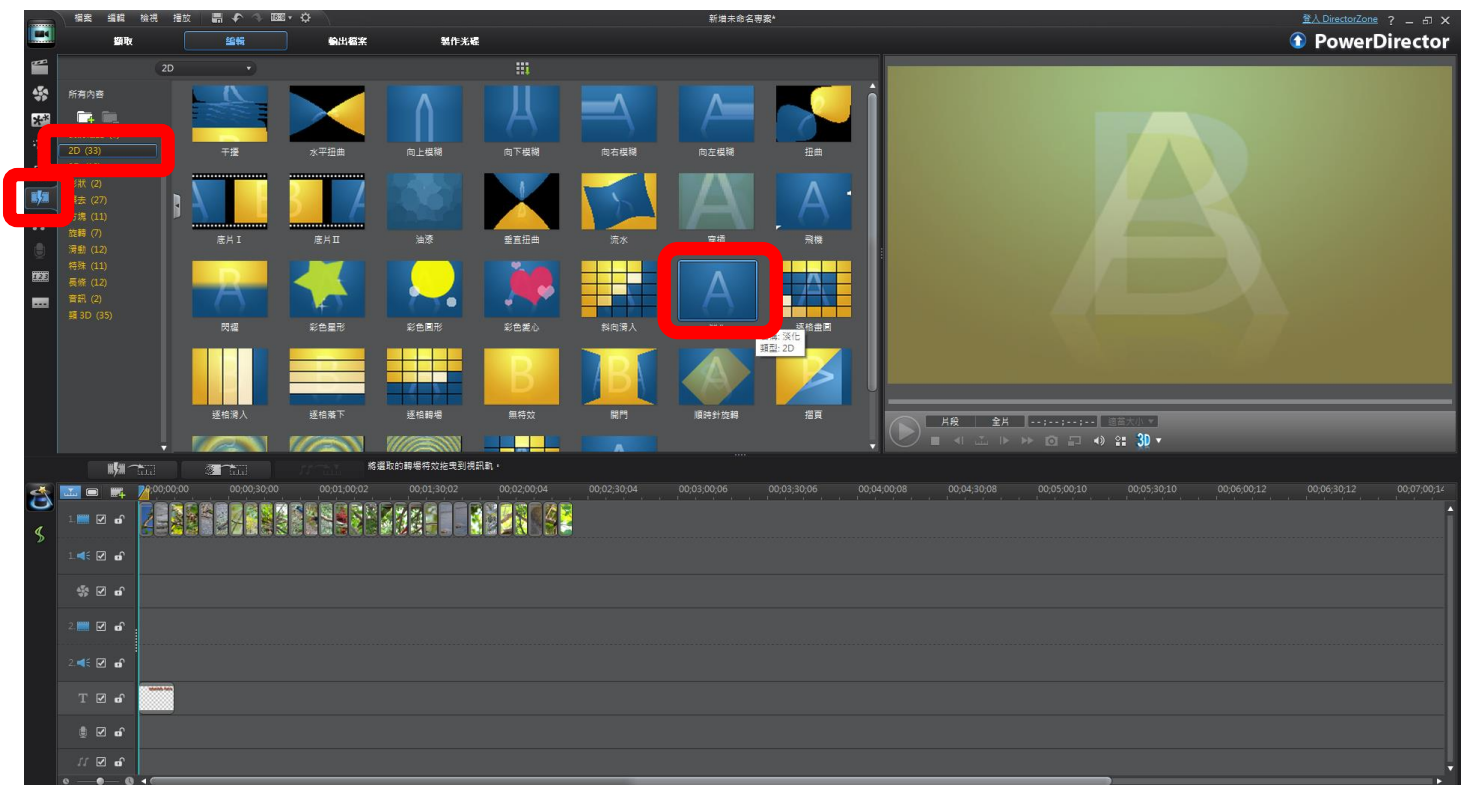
檔案 編輯 檢視 播放

新增未命名專案*

登入 DirectorZone ? _ ☐ X

擷取 編輯 輸出檔案 製作光碟

PowerDirector

2D

所有內容

2D (33)

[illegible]狀 (2)
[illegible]去 (27)
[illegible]塊 (11)
旋轉 (7)
滑動 (12)
特殊 (11)
長條 (12)
音訊 (2)
轉 3D (35)

干擾 水平扭曲 向上模糊 向下模糊 向右模糊 向左模糊 扭曲

底片 I 底片 II 油漆 垂直扭曲 流水 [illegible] 飛機

閃耀 彩色星形 彩色圓形 彩色愛心 斜向滑入 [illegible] 逐格擴展

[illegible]: 淡化
類型: 2D

逐格滑入 逐格落下 逐格轉場 無特效 開門 順時針旋轉 摺頁

片段 全片 --;--;--;-- 適當大小

3D

將選取的轉場特效拖曳到視訊軌。

00;00;00;00 00;00;30;00 00;01;00;02 00;01;30;02 00;02;00;04 00;02;30;04 00;03;00;06 00;03;30;06 00;04;00;08 00;04;30;08 00;05;00;10 00;05;30;10 00;06;00;12 00;06;30;12 00;07;00;14

1.
1.
2.
2.
T